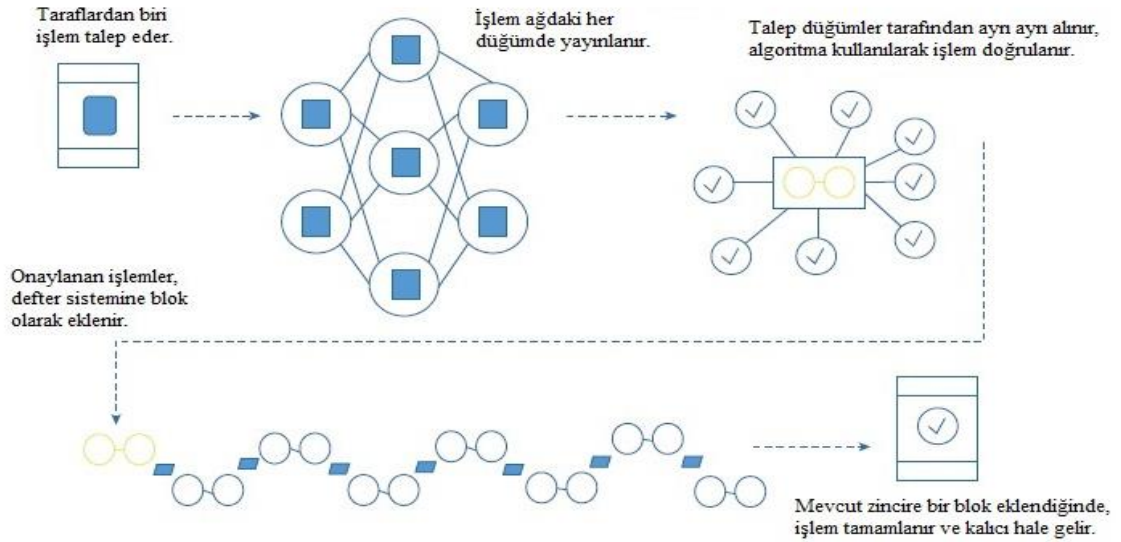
Taraflardan biri işlem talep eder.

İşlem ağdaki her düğümde yayınlanır.

Talep düğümler tarafından ayrı ayrı alınır, algoritma kullanılarak işlem doğrulanır.

Onaylanan işlemler, defter sistemine blok olarak eklenir.

Mevcut zincire bir blok eklendiğinde, işlem tamamlanır ve kalıcı hale gelir.